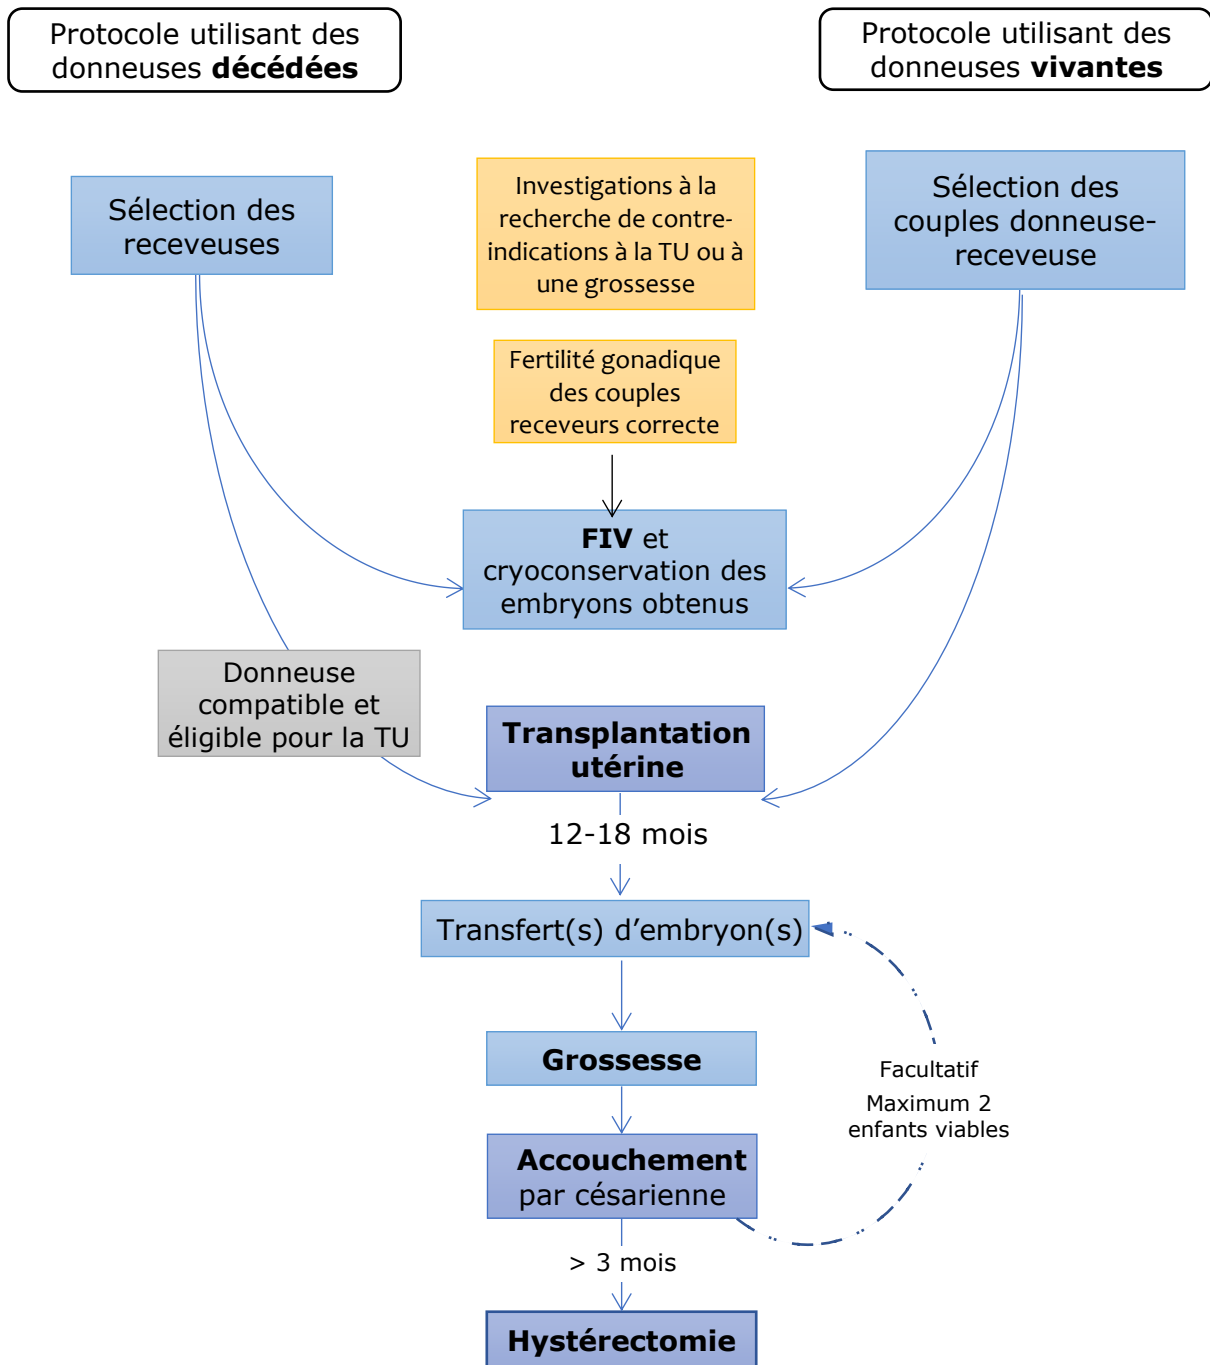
Protocole utilisant des donneuses **décédées**

Protocole utilisant des donneuses **vivantes**

Sélection des receveuses

Investigations à la recherche de contre-indications à la TU ou à une grossesse

Sélection des couples donneuse-receveuse

Fertilité gonadique des couples receveurs correcte

**FIV** et cryoconservation des embryons obtenus

Donneuse compatible et éligible pour la TU

**Transplantation utérine**

12-18 mois

Transfert(s) d'embryon(s)

**Grossesse**

Facultatif

Maximum 2 enfants viables

**Accouchement** par césarienne

> 3 mois

**Hystérectomie**